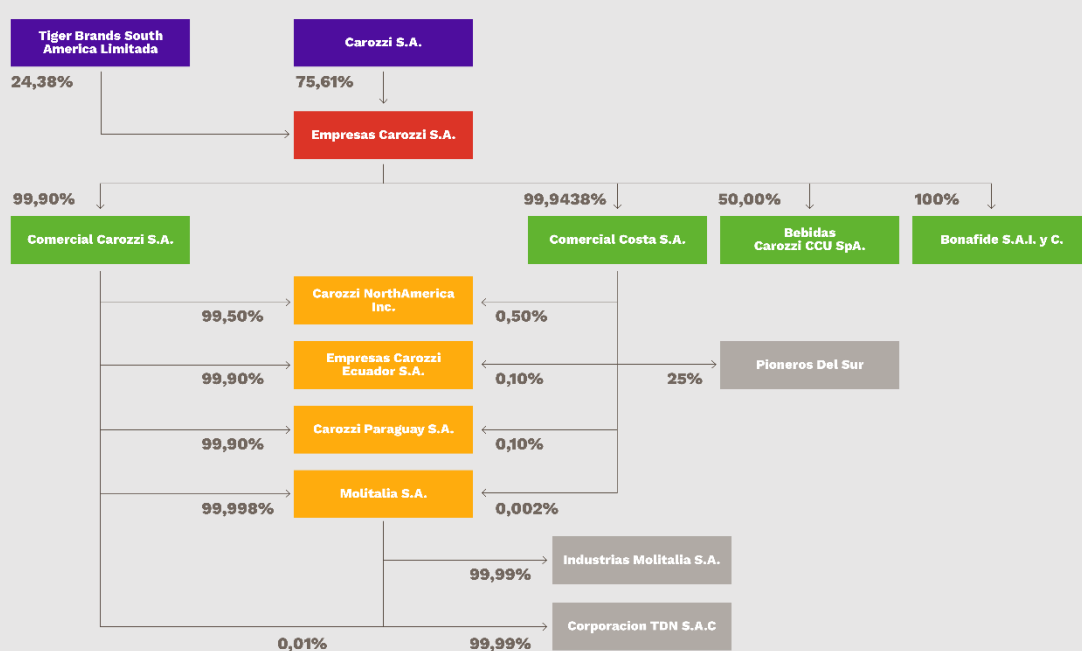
Tiger Brands South America Limitada

Carozzi S.A.

24,38%

75,61%

Empresas Carozzi S.A.

99,90%

99,9438%

50,00%

100%

Comercial Carozzi S.A.

Comercial Costa S.A.

Bebidas Carozzi CCU SpA.

Bonafide S.A.I. y C.

Carozzi NorthAmerica Inc.

99,50%

0,50%

Empresas Carozzi Ecuador S.A.

Pioneros Del Sur

99,90%

0,10%

25%

Carozzi Paraguay S.A.

99,90%

0,10%

Molitalia S.A.

99,998%

0,002%

Industrias Molitalia S.A.

99,99%

Corporacion TDN S.A.C

0,01%

99,99%